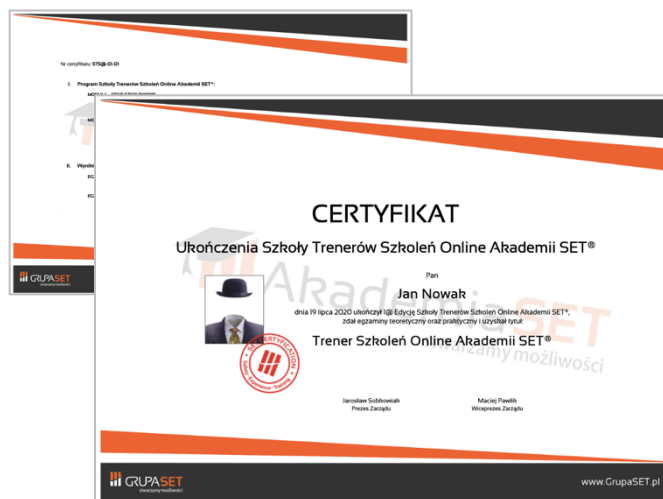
Nr certyfikatu: STS@-01-01

I. Program Szkoły Trenerów Szkoleń Online Akademii SET®:

MO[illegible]

MO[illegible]

II. Wynik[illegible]

EG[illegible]

EG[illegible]

GRUPASET
stwarzamy możliwości

CERTYFIKAT

Ukończenia Szkoły Trenerów Szkoleń Online Akademii SET®

Pan

Jan Nowak

dnia 19 lipca 2020 ukończył I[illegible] Edycję Szkoły Trenerów Szkoleń Online Akademii SET®, zdał egzaminy teoretyczny oraz praktyczny i uzyskał tytuł:

Trener Szkoleń Online Akademii SET®

Akademia SET
stwarzamy możliwości

SET CERTYFICATION
Sales Experience Training

Jarosław Sobkowiak
Prezes Zarządu

Maciej Pawlik
Wiceprezes Zarządu

GRUPASET
stwarzamy możliwości

www.GrupaSET.pl